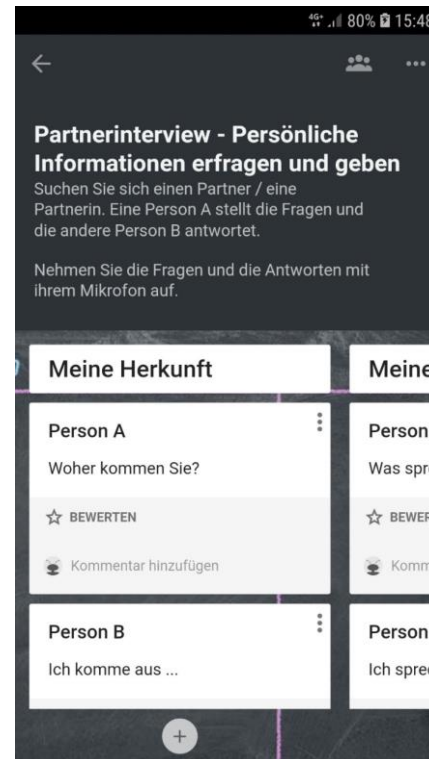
4G+ 80% 15:48

Partnerinterview - Persönliche Informationen erfragen und geben
Suchen Sie sich einen Partner / eine Partnerin. Eine Person A stellt die Fragen und die andere Person B antwortet.

Nehmen Sie die Fragen und die Antworten mit ihrem Mikrofon auf.

Meine Herkunft

Person A
Woher kommen Sie?

BEWERTEN

Kommentar hinzufügen

Person B
Ich komme aus ...

+

Meine

Person
Was spre

BEWER

Komm

Person
Ich spre